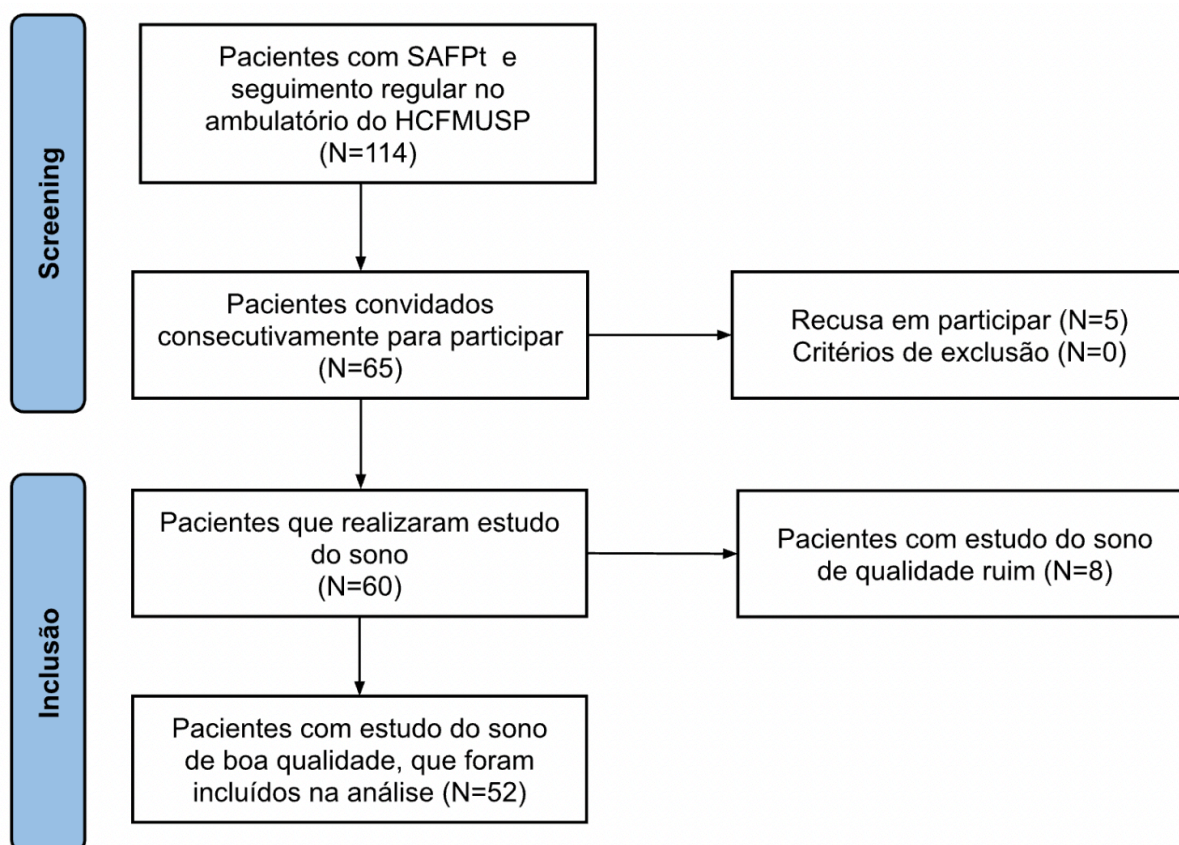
Screening

Pacientes com SAFPt e seguimento regular no ambulatório do HCFMUSP (N=114)

Pacientes convidados consecutivamente para participar (N=65)

Recusa em participar (N=5)
Critérios de exclusão (N=0)

Inclusão

Pacientes que realizaram estudo do sono (N=60)

Pacientes com estudo do sono de qualidade ruim (N=8)

Pacientes com estudo do sono de boa qualidade, que foram incluídos na análise (N=52)